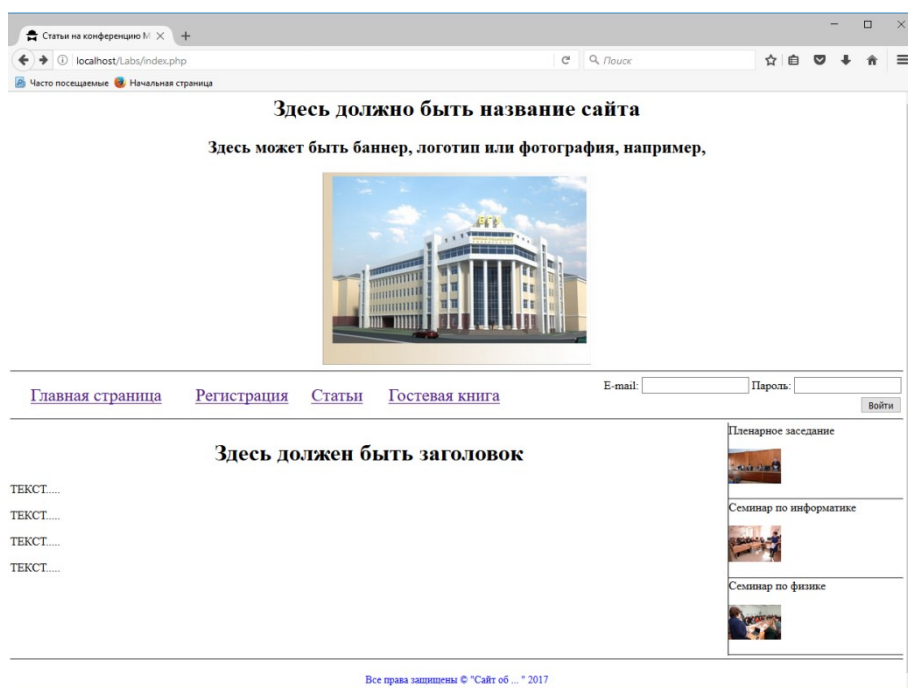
Статьи на конференцию М ×
localhost/Labs/index.php
Поиск
Часто посещаемые Начальная страница

Здесь должно быть название сайта

Здесь может быть баннер, логотип или фотография, например,

Главная страница Регистрация Статьи Гостевая книга

E-mail: Пароль:
Войти

Здесь должен быть заголовок

ТЕКСТ.....

ТЕКСТ.....

ТЕКСТ.....

ТЕКСТ.....

Пленарное заседание

Семинар по информатике

Семинар по физике

Все права защищены © "Сайт об ... " 2017